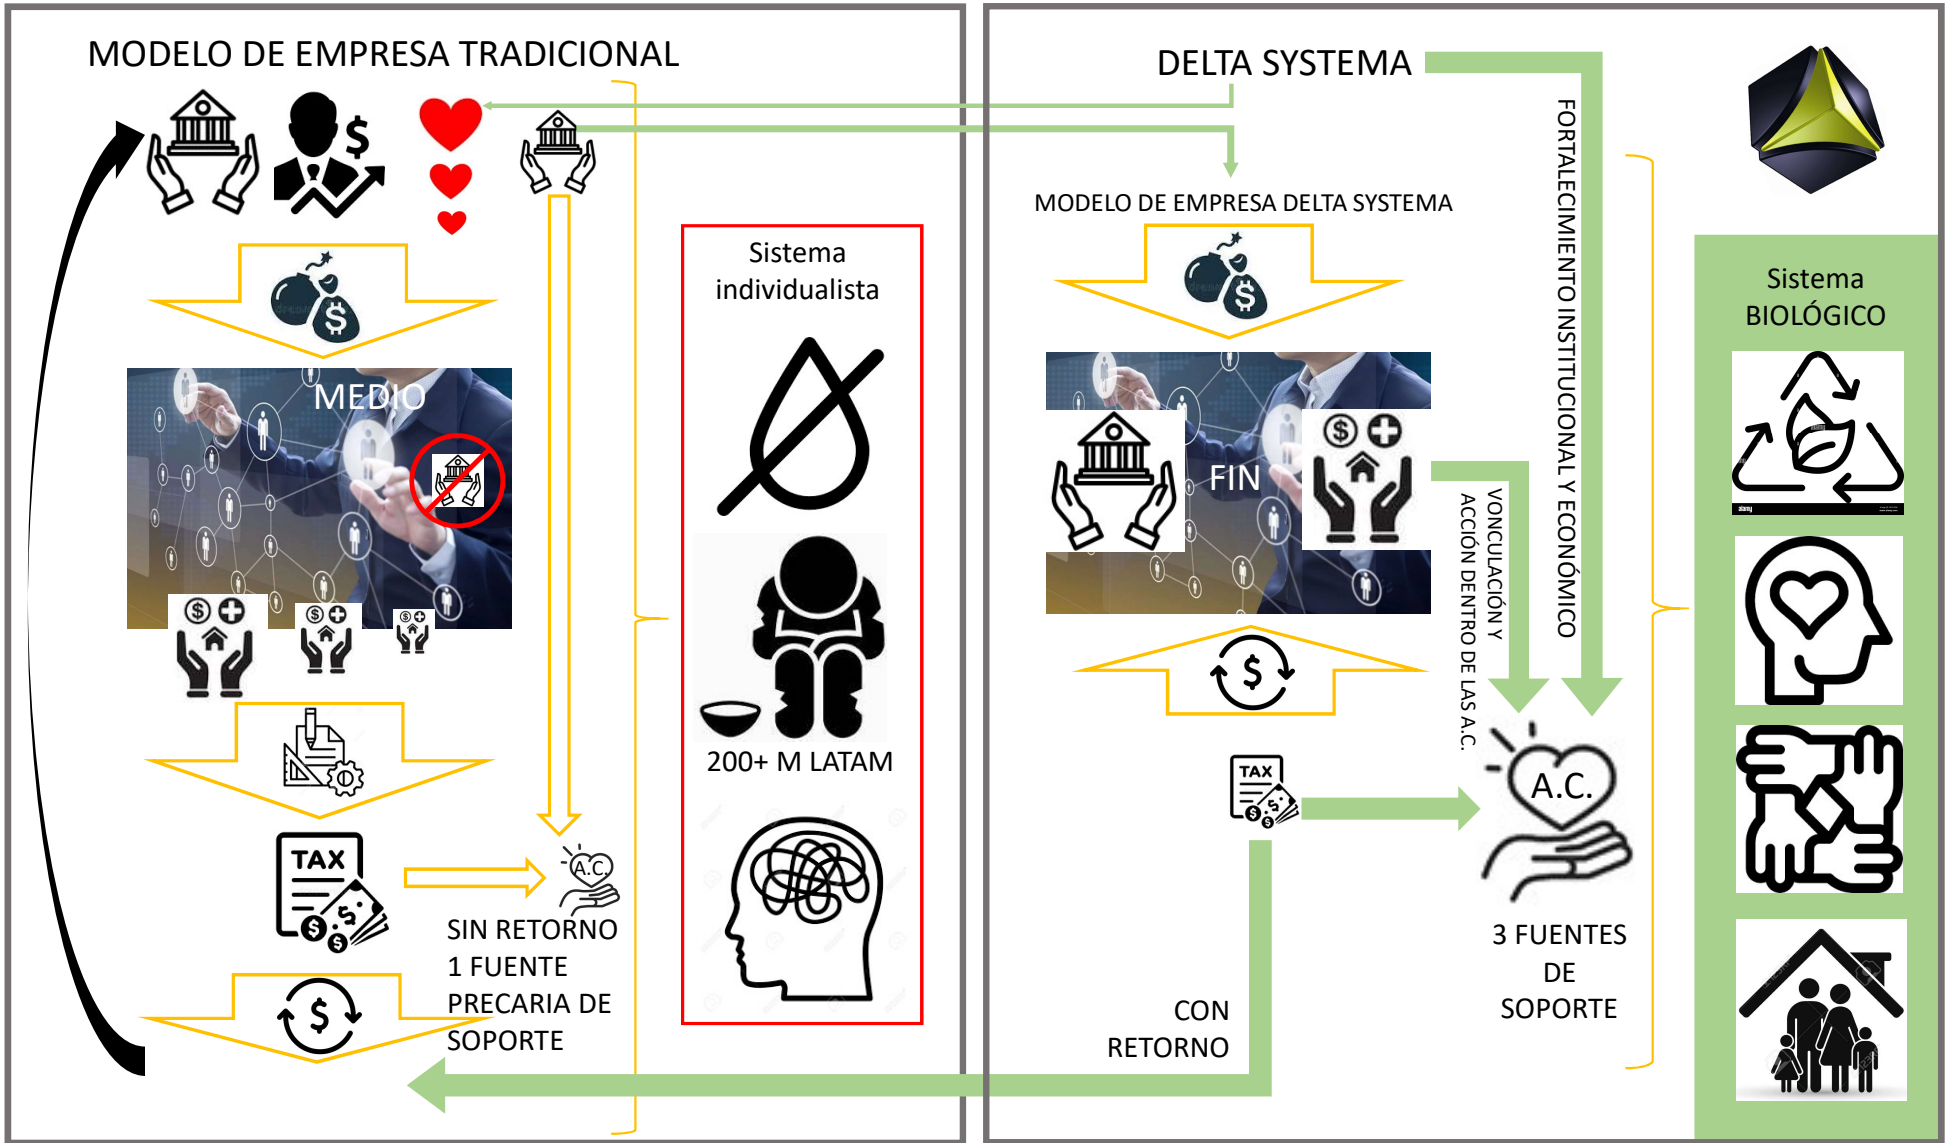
MODELO DE EMPRESA TRADICIONAL

$

MEDIO

TAX

A.C.

SIN RETORNO
1 FUENTE
PRECARIA DE
SOPORTE

Sistema individualista

200+ M LATAM

DELTA SYSTEMA

MODELO DE EMPRESA DELTA SYSTEMA

FIN

FORTALECIMIENTO INSTITUCIONAL Y ECONÓMICO

VONCULACIÓN Y ACCIÓN DENTRO DE LAS A.C.

TAX

A.C.

3 FUENTES
DE
SOPORTE

CON
RETORNO

Sistema BIOLÓGICO